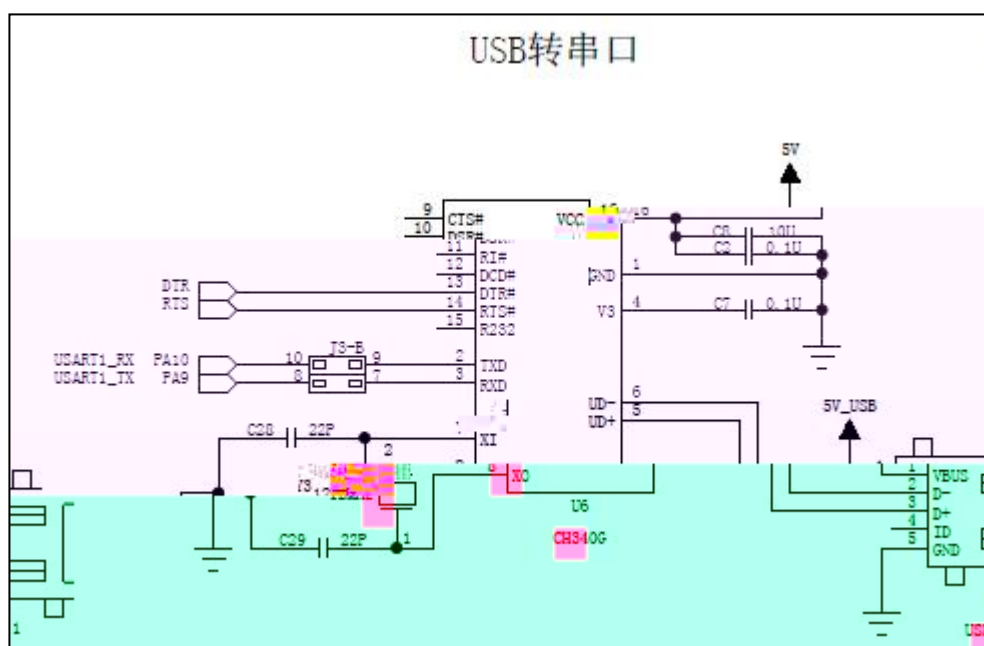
USB转串口

5V

9 CTS#
10 DSR#
11 RI#
12 DCD#
13 DTR#
14 RTS#
15 R232
2 TXD
3 RXD
XI
XO

VCC
GND 1
V3 4
UD- 6
UD+ 5

C8 10U
C2 0.1U
C7 0.1U

DTR
RTS
USART1_RX PA10
USART1_TX PA9

10 J3-B 9
8 7

C28 22P
2
C29 22P
1

U6
CH340G

5V_USB

1 VBUS
2 D-
3 D+
4 ID
5 GND

1
USB